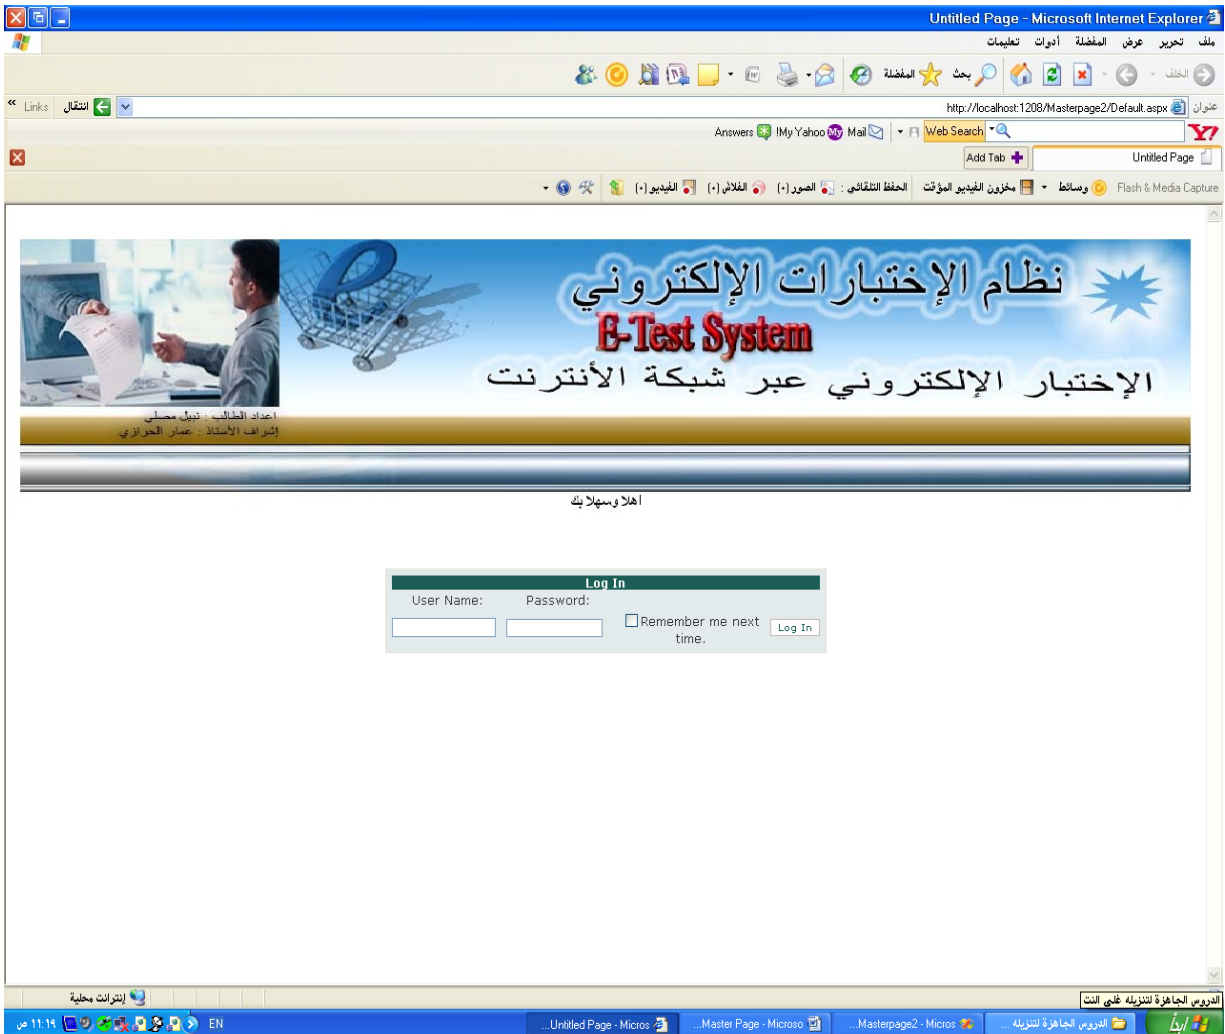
Untitled Page - Microsoft Internet Explorer

ملف تحرير عرض المفضلة أدوات تعليمات

الخلف بحث المفضلة

عنوان http://localhost:1208/Masterpage2/Default.aspx انتقال Links

Web Search Mail My Yahoo! Answers

Untitled Page Add Tab

Flash & Media Capture وسائط مخزون الفيديو المؤقت الحفظ التلقائي : الصور (٠) الفلاش (٠) الفيديو (٠)

نظام الإختبارات الإلكتروني
E-Test System
الإختبار الإلكتروني عبر شبكة الأنترنت

اعداد الطالب : نبيل مصلي
إشراف الأستاذ : عمار الحرازي

اهلا وسهلا بك

Log In
User Name: Password:
Remember me next time.
Log In

إنترانت محلية

الدروس الجاهزة لتنزيله على النت

ابدأ الدروس الجاهزة لتنزيله ... Masterpage2 - Micros... Master Page - Microso... Untitled Page - Micros... EN ١١:١٩ ص